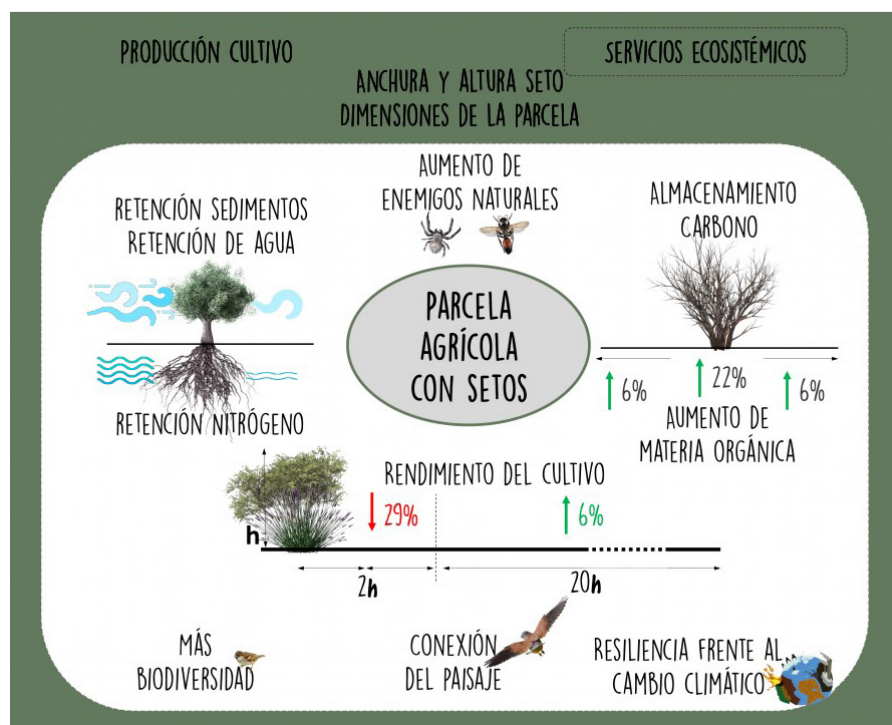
PRODUCCIÓN CULTIVO

SERVICIOS ECOSISTÉMICOS

ANCHURA Y ALTURA SETO
DIMENSIONES DE LA PARCELA

RETENCIÓN SEDIMENTOS
RETENCIÓN DE AGUA

AUMENTO DE
ENEMIGOS NATURALES

ALMACENAMIENTO
CARBONO

PARCELA
AGRÍCOLA
CON SETOS

6%
22%
6%

AUMENTO DE
MATERIA ORGÁNICA

RETENCIÓN NITRÓGENO

RENDIMIENTO DEL CULTIVO

h

29%

6%

2h

20h

MÁS
BIODIVERSIDAD

CONEXIÓN
DEL PAISAJE

RESILIENCIA FRENTE AL
CAMBIO CLIMÁTICO